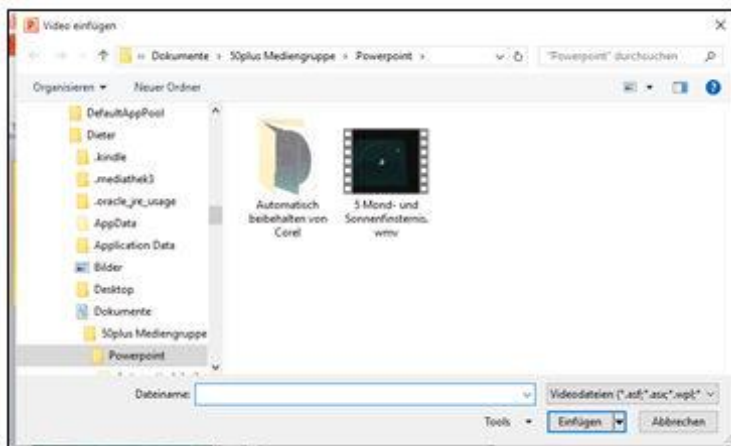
Video einfügen

« Dokumente › 50plus Mediengruppe › Powerpoint ›

"Powerpoint" durchsuchen

Organisieren ▾ Neuer Ordner

DefaultAppPool
Dieter
.kindle
.mediathek3
.oracle_jre_usage
AppData
Application Data
Bilder
Desktop
Dokumente
50plus Mediengruppe
Powerpoint

Automatisch beibehalten von Corel

5 Mond- und Sonnenfinsternis.wmv

Dateiname:

Videodateien (*.asf;*.asx;*.wpl;*

Tools ▾ Einfügen Abbrechen